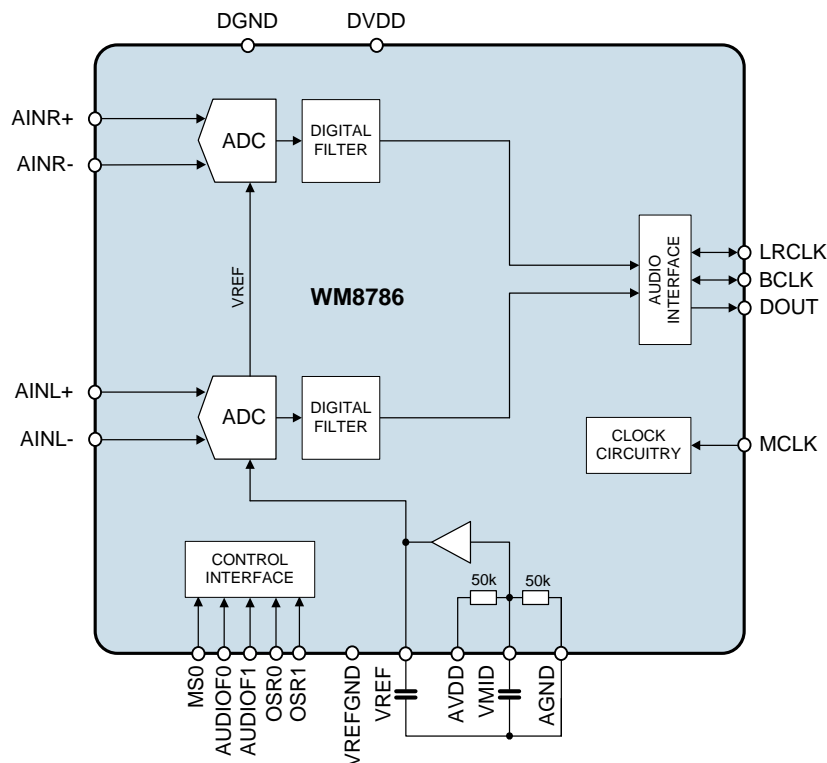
DGND
DVDD

AINR+
AINR-
ADC
DIGITAL FILTER

VREF

WM8786

AUDIO INTERFACE
LRCLK
BCLK
DOUT

AINL+
AINL-
ADC
DIGITAL FILTER

CLOCK CIRCUITRY
MCLK

CONTROL INTERFACE

50k
50k

MS0
AUDIOF0
AUDIOF1
OSR0
OSR1
VREFGND
VREF
AVDD
VMID
AGND